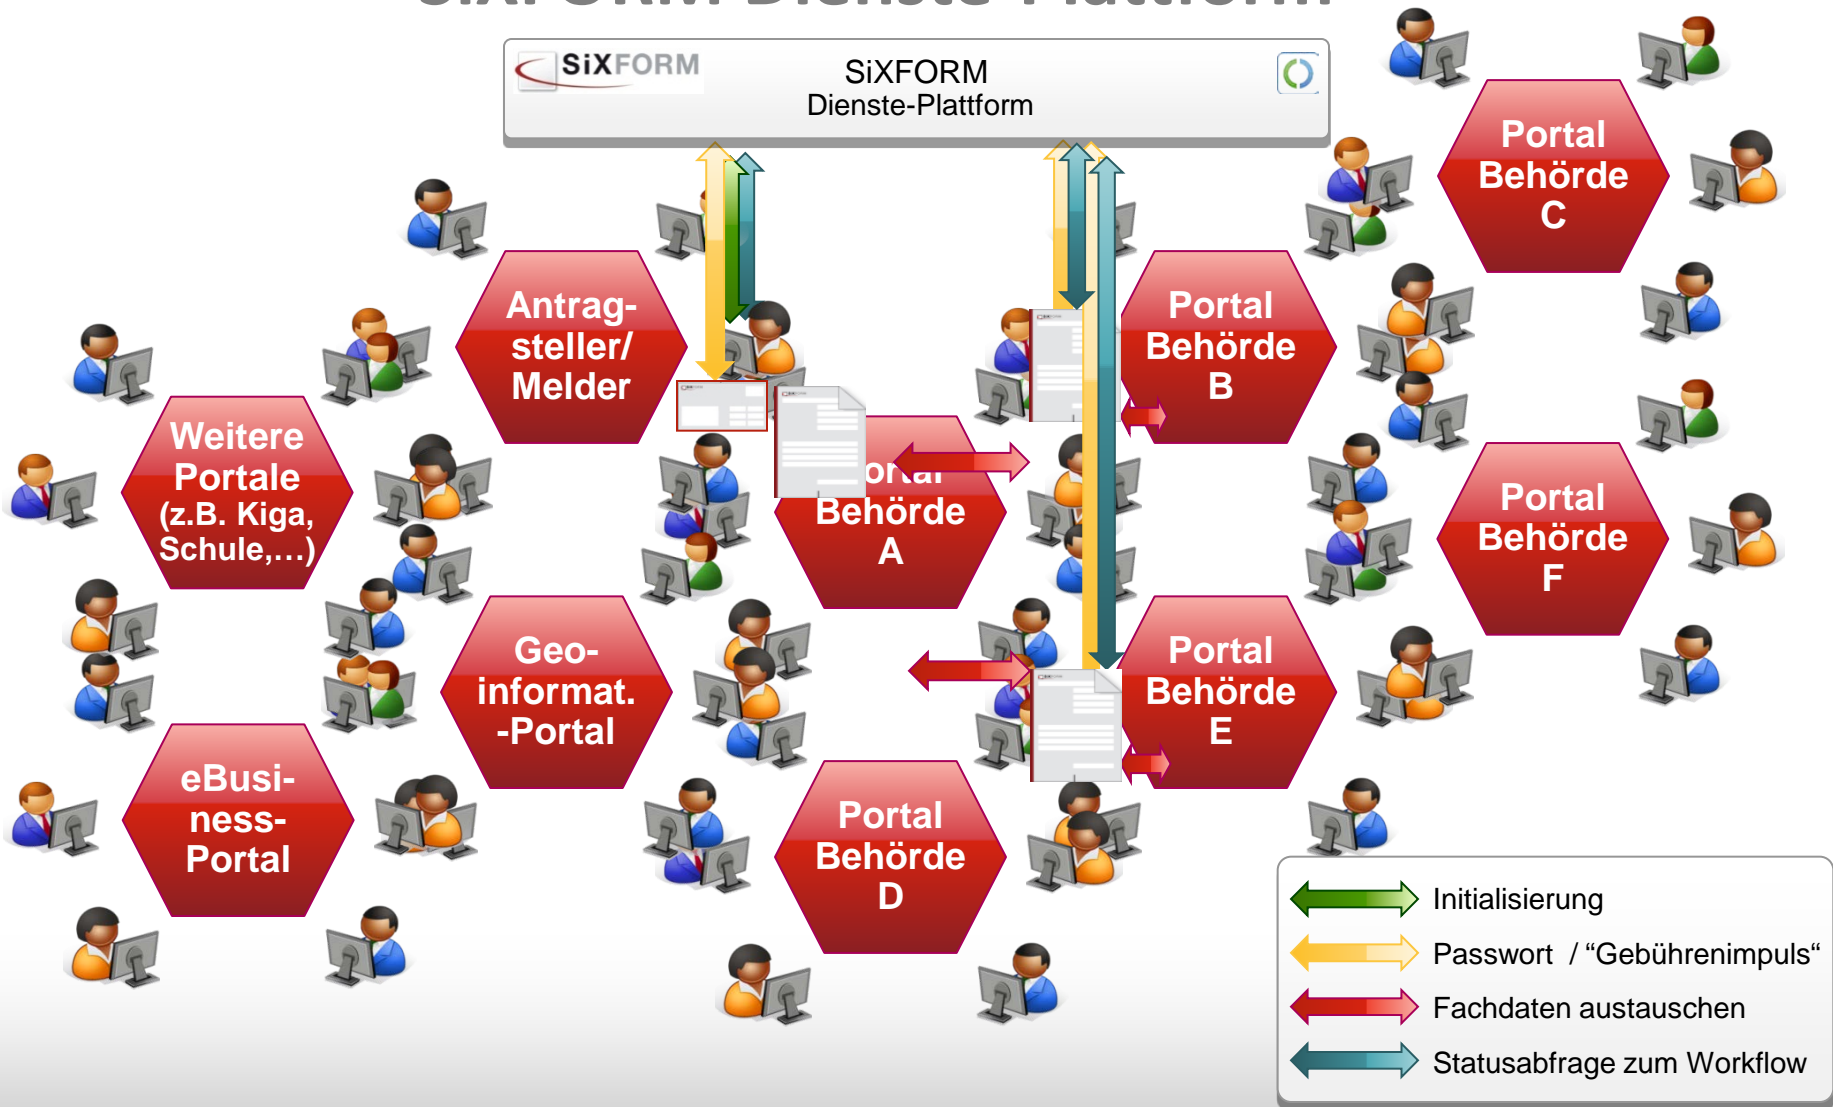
SiXFORM

SiXFORM
Dienste-Plattform

Portal
Behörde
C

Antrag-
steller/
Melder

Portal
Behörde
B

Weitere
Portale
(z.B. Kiga,
Schule,…)

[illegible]ortal
Behörde
A

Portal
Behörde
F

Geo-
informat.
-Portal

Portal
Behörde
E

eBusi-
ness-
Portal

Portal
Behörde
D

Initialisierung
Passwort / “Gebührenimpuls“
Fachdaten austauschen
Statusabfrage zum Workflow